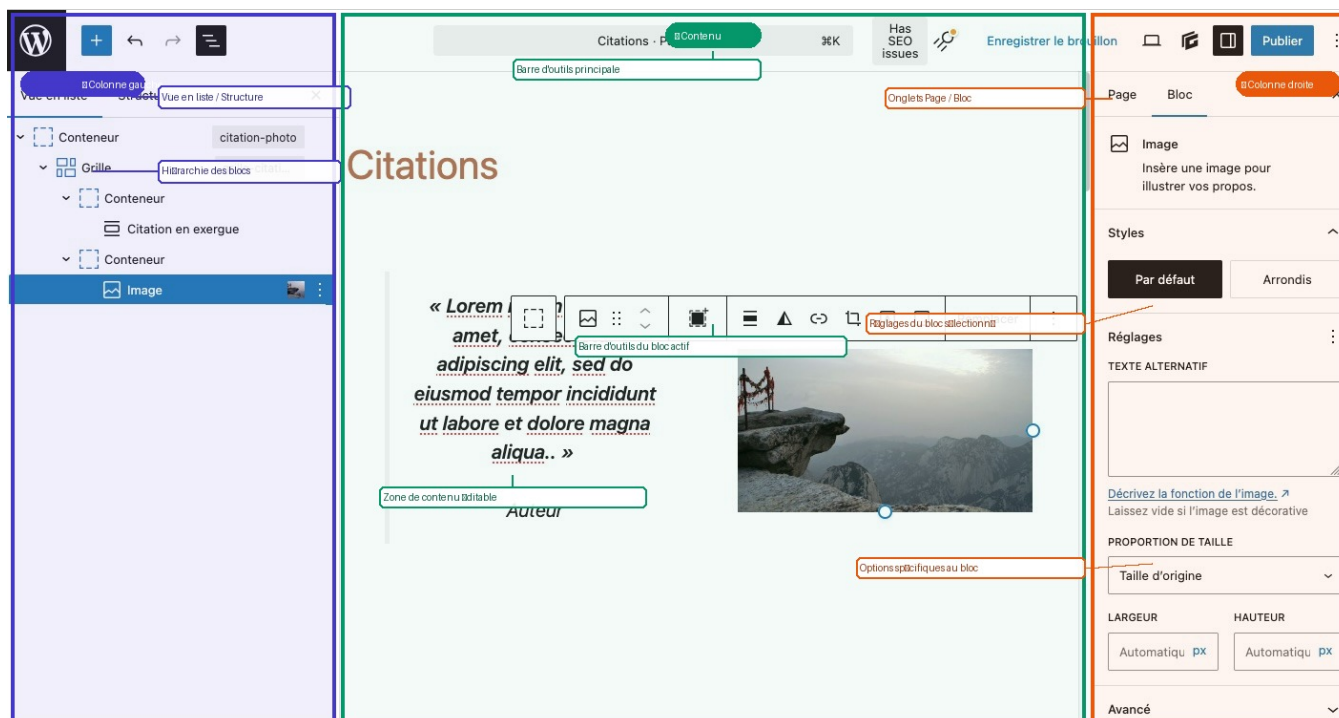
+

Citations · P

Contenu

⌘K

Has SEO issues

Enregistrer le brouillon

Publier

Colonne gauche

Vue en liste / Structure

Barre d'outils principale

Onglets Page / Bloc

Page

Bloc

Colonne droite

Conteneur

citation-photo

Grille

Hiérarchie des blocs

Conteneur

Citation en exergue

Conteneur

Image

Citations

Image

Insère une image pour illustrer vos propos.

Styles

Par défaut

Arrondis

« Lorem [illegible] amet, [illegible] adipiscing elit, sed do eiusmod tempor incididunt ut labore et dolore magna aliqua.. »

Réglages du bloc sélectionné

Barre d'outils du bloc actif

Réglages

TEXTE ALTERNATIF

Zone de contenu éditable

Auteur

Décrivez la fonction de l'image. ↗

Laissez vide si l'image est décorative

PROPORTION DE TAILLE

Options spécifiques au bloc

Taille d'origine

LARGEUR

HAUTEUR

Automatiqu px

Automatiqu px

Avancé